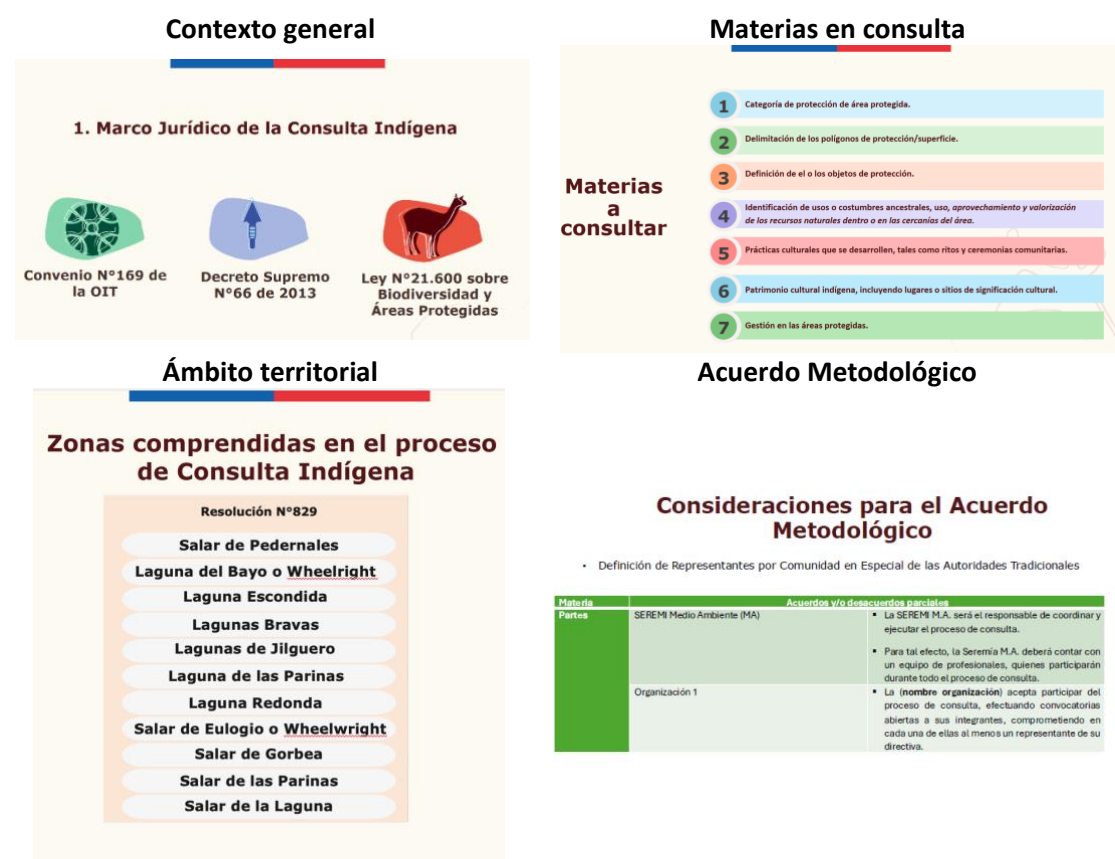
Contexto general

1. Marco Jurídico de la Consulta Indígena

Convenio N°169 de la OIT

Decreto Supremo N°66 de 2013

Ley N°21.600 sobre Biodiversidad y Áreas Protegidas

Materias en consulta

Materias a consultar

1 Categoría de protección de área protegida.

2 Delimitación de los polígonos de protección/superficie.

3 Definición de el o los objetos de protección.

4 Identificación de usos o costumbres ancestrales, uso, aprovechamiento y valorización de los recursos naturales dentro o en las cercanías del área.

5 Prácticas culturales que se desarrollen, tales como ritos y ceremonias comunitarias.

6 Patrimonio cultural indígena, incluyendo lugares o sitios de significación cultural.

7 Gestión en las áreas protegidas.

Ámbito territorial

Zonas comprendidas en el proceso de Consulta Indígena

Resolución N°829

Salar de Pedernales

Laguna del Bayo o Wheelright

Laguna Escondida

Lagunas Bravas

Lagunas de Jilguero

Laguna de las Parinas

Laguna Redonda

Salar de Eulogio o Wheelwright

Salar de Gorbea

Salar de las Parinas

Salar de la Laguna

Acuerdo Metodológico

Consideraciones para el Acuerdo Metodológico

• Definición de Representantes por Comunidad en Especial de las Autoridades Tradicionales

| Materia | Acuerdos y/o desacuerdos parciales | |
|---|---|---|
| Partes | SEREMI Medio Ambiente (MA) | ▪ La SEREMI M.A. será el responsable de coordinar y ejecutar el proceso de consulta. ▪ Para tal efecto, la Seremía M.A. deberá contar con un equipo de profesionales, quienes participarán durante todo el proceso de consulta. |
| | Organización 1 | ▪ La (nombre organización) acepta participar del proceso de consulta, efectuando convocatorias abiertas a sus integrantes, comprometiendo en cada una de ellas al menos un representante de su directiva. |